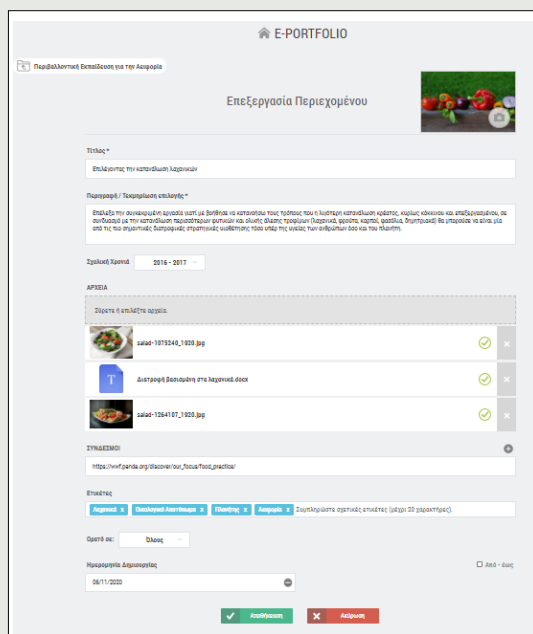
E-PORTFOLIO

Περιβαλλοντική Εκπαίδευση για την Αειφορία

Επεξεργασία Περιεχομένου

Τίτλος *

Επιλέγοντας την κατανάλωση λαχανικών

Περιγραφή / Τεκμηρίωση επιλογής *

Επέλεξα την συγκεκριμένη εργασία γιατί με βοήθησε να κατανοήσω τους τρόπους που η λιγότερη κατανάλωση κρέατος, κυρίως κόκκινου και επεξεργασμένου, σε συνδυασμό με την κατανάλωση περισσότερων φυτικών και ολικής άλεσης τροφίμων (λαχανικά, φρούτα, καρποί, φασόλια, δημητριακά) θα μπορούσε να είναι μία από τις πιο σημαντικές διατροφικές στρατηγικές ευεξίας τόσο υπέρ της υγείας των ανθρώπων όσο και του πλανήτη.

Σχολική Χρονιά

2016 - 2017

ΑΡΧΕΙΑ

Σύρετε ή επιλέξτε αρχεία.

salad-1875240_1920.jpg

T

Διατροφή βασισμένη στα λαχανικά.docx

salad-1264107_1920.jpg

ΣΥΝΔΕΣΜΟΙ

https://wwf.panda.org/discover/our_focus/food_practice/

Ετικέτες

Λαχανικά × Οικολογικό Αποτύπωμα × Πλανήτης × Αειφορία × Συμπληρώστε σχετικές ετικέτες (μέχρι 20 χαρακτήρες).

Ορατό σε:

Όλους

Ημερομηνία Δημιουργίας

Από - έως

08/11/2020

Αποθήκευση

Ακύρωση